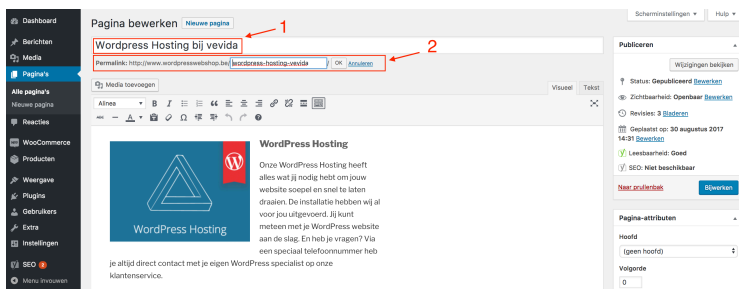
Dashboard
Berichten
Media
Pagina's
Alle pagina's
Nieuwe pagina
Reacties
WooCommerce
Producten
Weergave
Plugins
Gebruikers
Extra
Instellingen
SEO 2
Menu invouwen

Pagina bewerken Nieuwe pagina

Scherminstellingen ▾ Hulp ▾

1
Wordpress Hosting bij vevida
2
Permalink: http://www.wordpresswebshop.be/ wordpress-hosting-vevida / OK Annuleren

Media toevoegen

Visueel Tekst

Alinea

WordPress Hosting

Onze WordPress Hosting heeft alles wat jij nodig hebt om jouw website soepel en snel te laten draaien. De installatie hebben wij al voor jou uitgevoerd. Jij kunt meteen met je WordPress website aan de slag. En heb je vragen? Via een speciaal telefoonnummer heb je altijd direct contact met je eigen WordPress specialist op onze klantenservice.

WordPress Hosting

Publiceren
Wijzigingen bekijken
Status: Gepubliceerd Bewerken
Zichtbaarheid: Openbaar Bewerken
Revisies: 3 Bladeren
Geplaatst op: 30 augustus 2017 14:31 Bewerken
Leesbaarheid: Goed
SEO: Niet beschikbaar
Naar prullenbak
Bijwerken

Pagina-attributen
Hoofd
(geen hoofd)
Volgorde
0